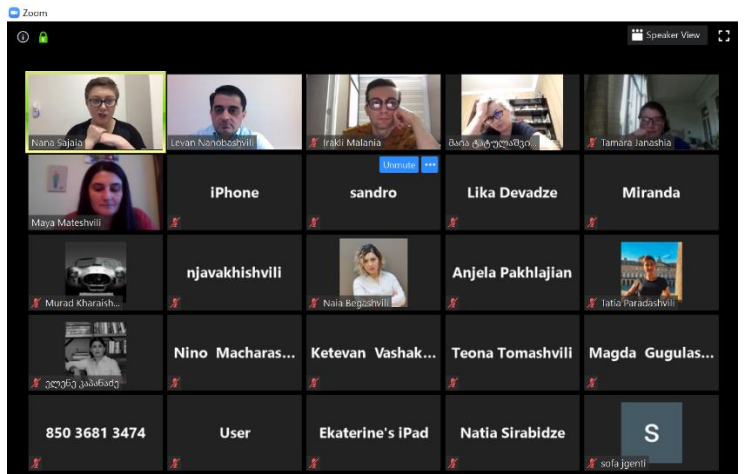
Zoom

Speaker View

Nana Sajaia

Levan Nanobashvili

Irakli Malania

მარი ტატულაშვი...

Tamara Janashia

Unmute

...

Maya Mateshvili

iPhone

sandro

Lika Devadze

Miranda

Murad Kharaish...

njavakhishvili

Naia Begashvili

Anjela Pakhlajian

Tatia Paradashvili

ელენე კაპანაძე

Nino Macharas...

Ketevan Vashak...

Teona Tomashvili

Magda Gugulas...

850 3681 3474

User

Ekaterine's iPad

Natia Sirabidze

S

sofa jgenti